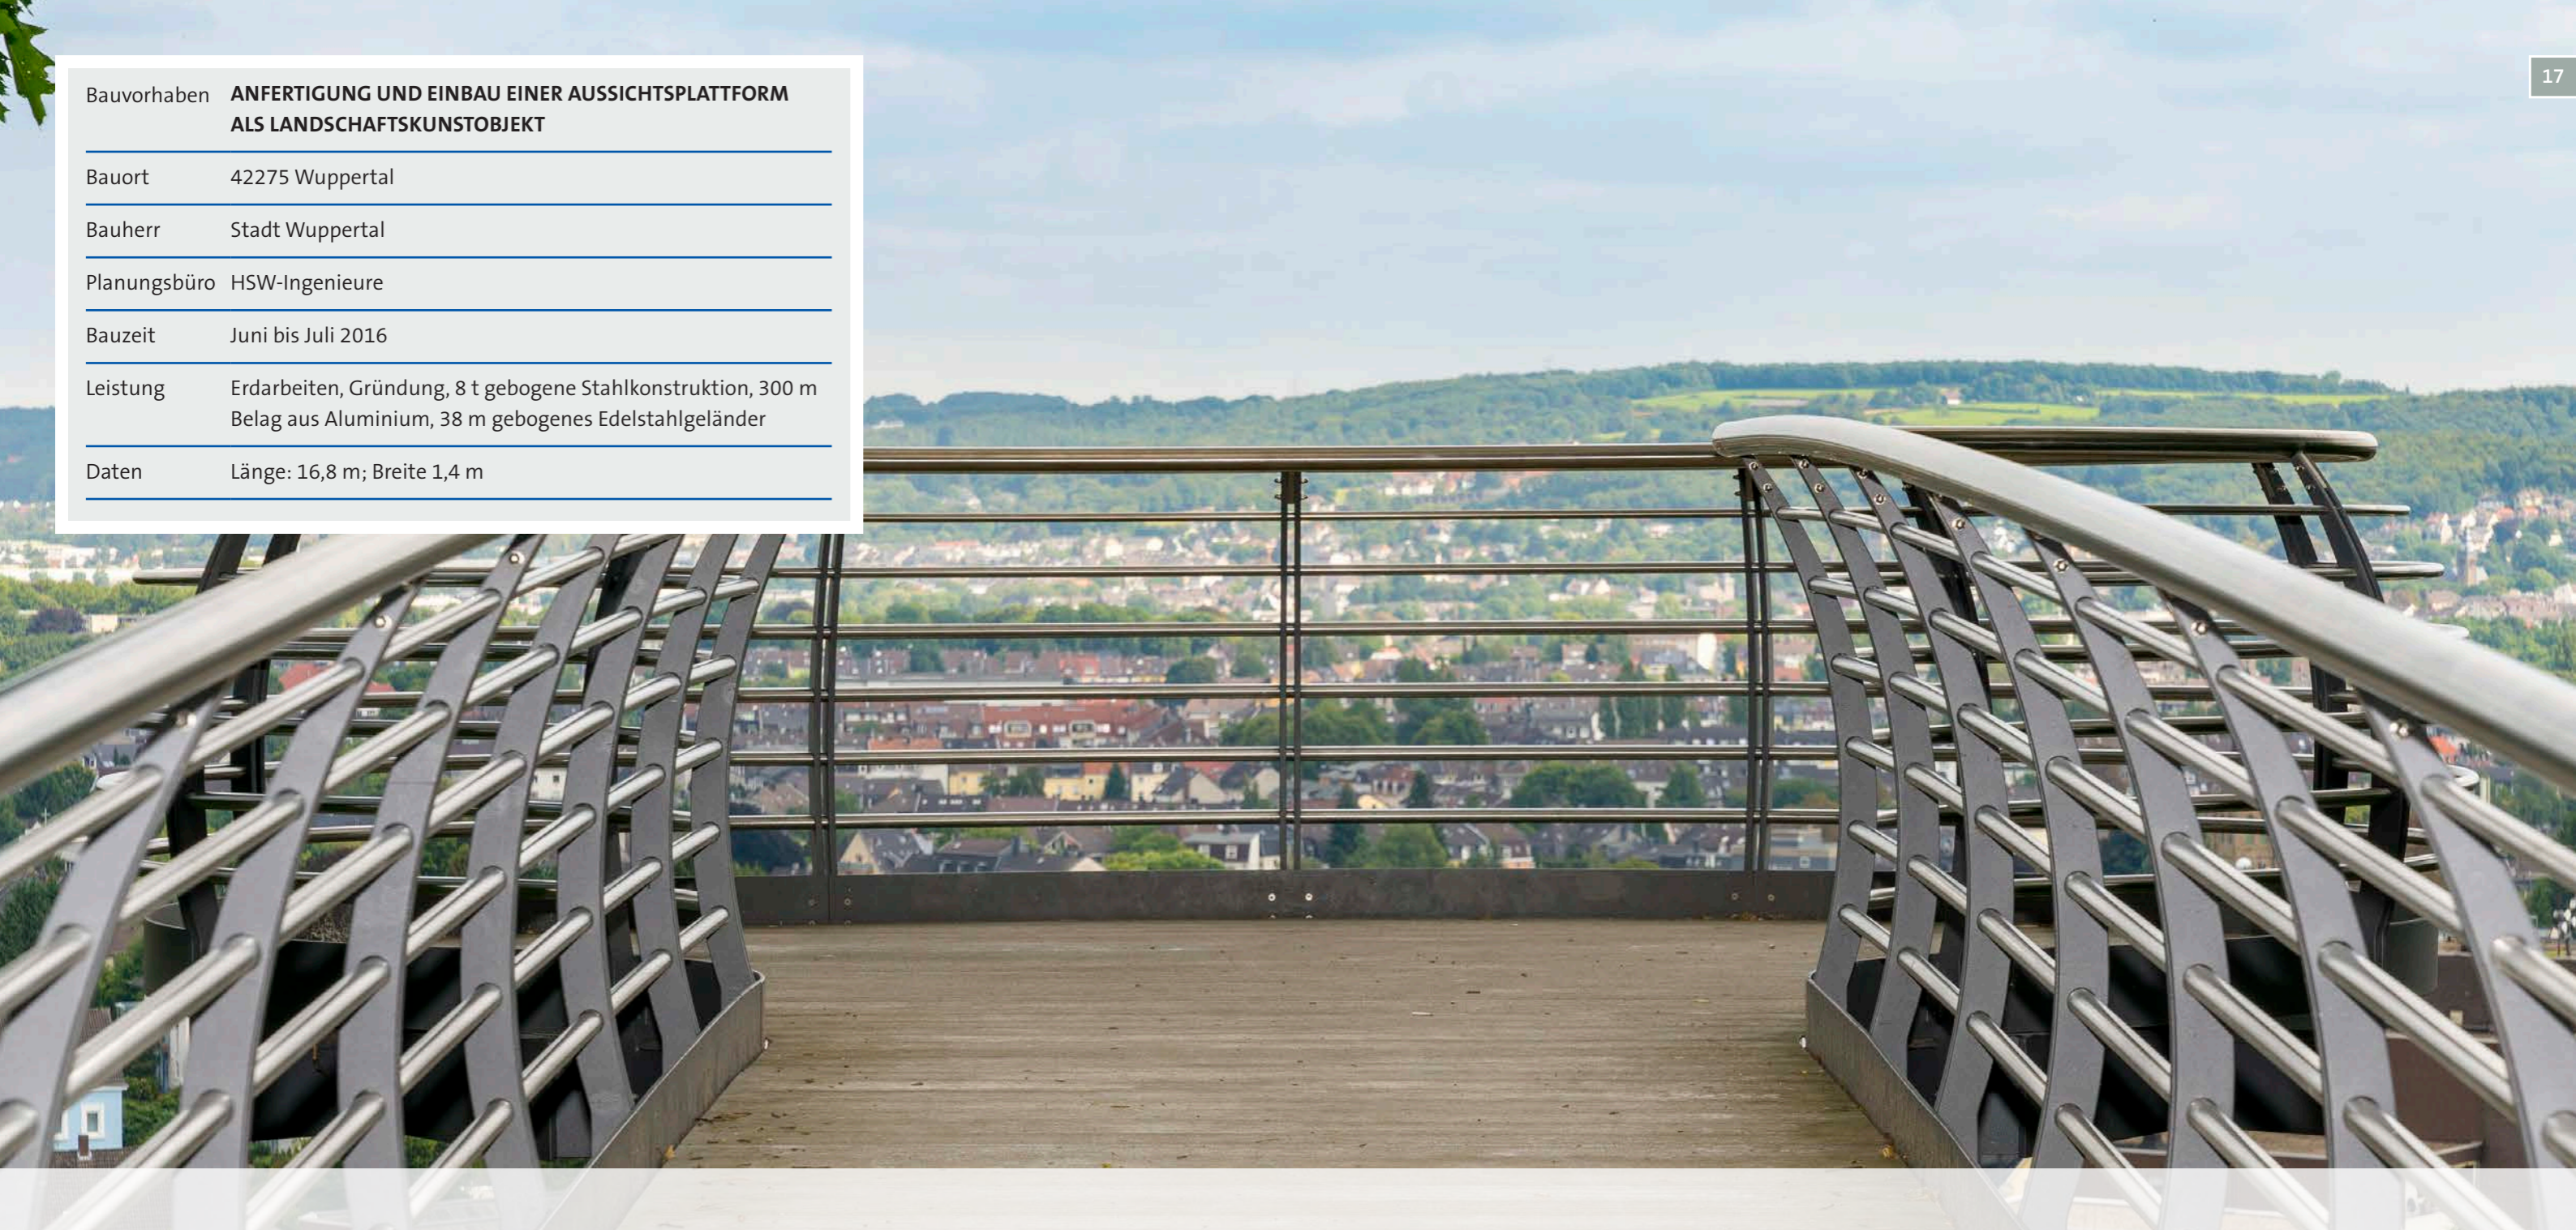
17

| Bauvorhaben | **ANFERTIGUNG UND EINBAU EINER AUSSICHTSPLATTFORM ALS LANDSCHAFTSKUNSTOBJEKT** |
|---|---|
| Bauort | 42275 Wuppertal |
| Bauherr | Stadt Wuppertal |
| Planungsbüro | HSW-Ingenieure |
| Bauzeit | Juni bis Juli 2016 |
| Leistung | Erdarbeiten, Gründung, 8 t gebogene Stahlkonstruktion, 300 m Belag aus Aluminium, 38 m gebogenes Edelstahlgeländer |
| Daten | Länge: 16,8 m; Breite 1,4 m |